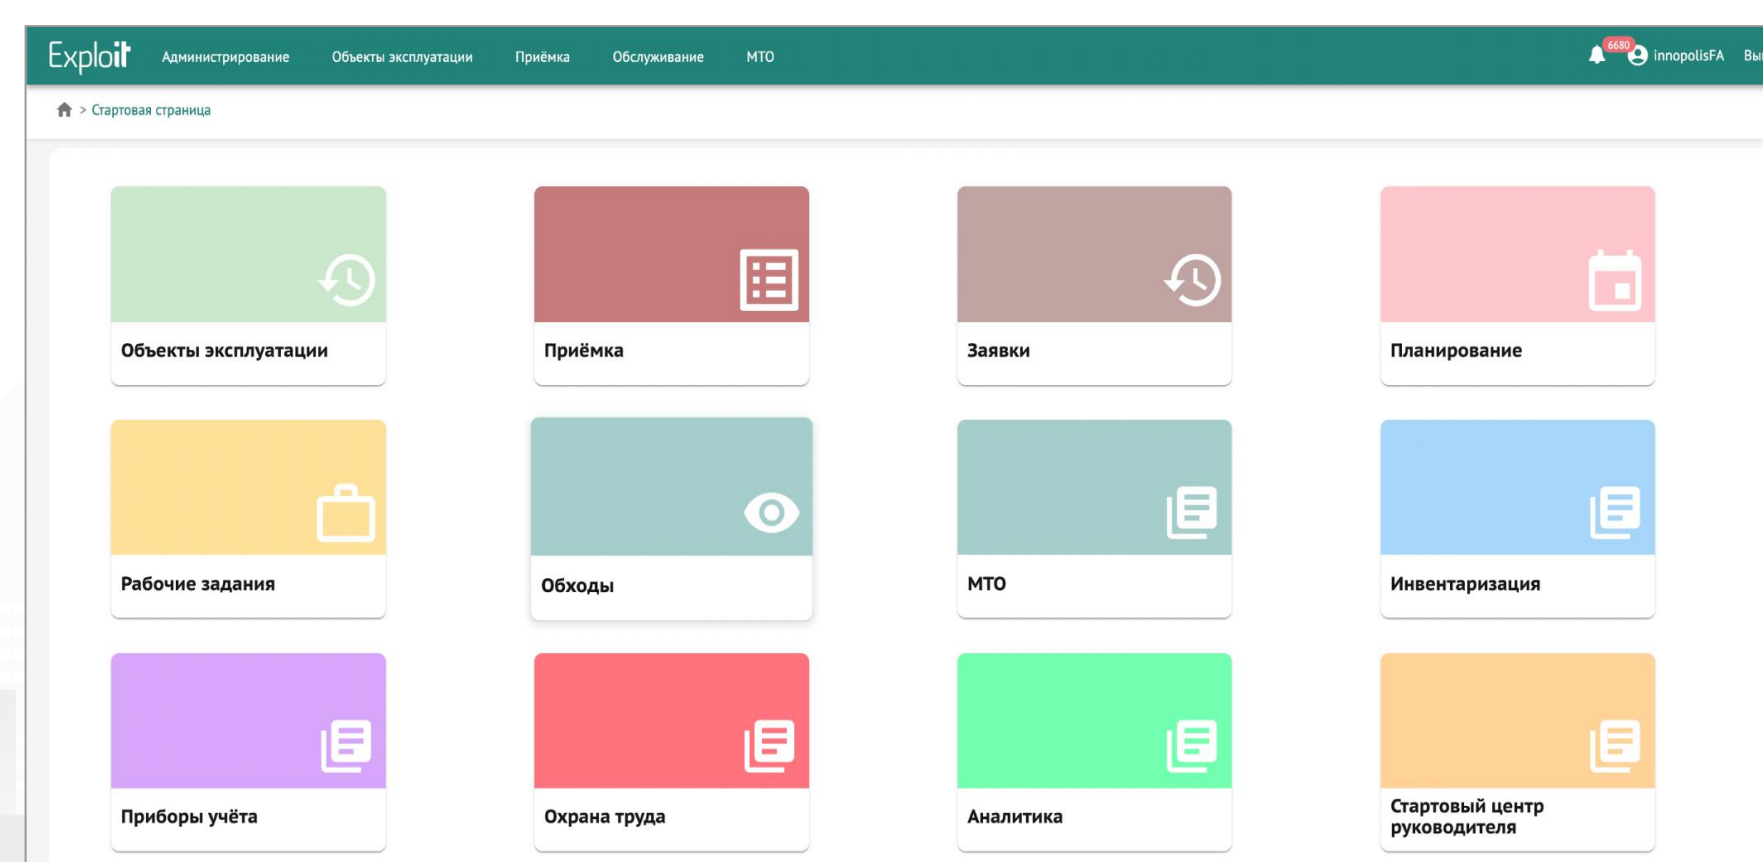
Exploit Администрирование Объекты эксплуатации Приёмка Обслуживание МТО 6680 innopolisFA Вы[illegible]

> Стартовая страница

Объекты эксплуатации

Приёмка

Заявки

Планирование

Рабочие задания

Обходы

МТО

Инвентаризация

Приборы учёта

Охрана труда

Аналитика

Стартовый центр руководителя